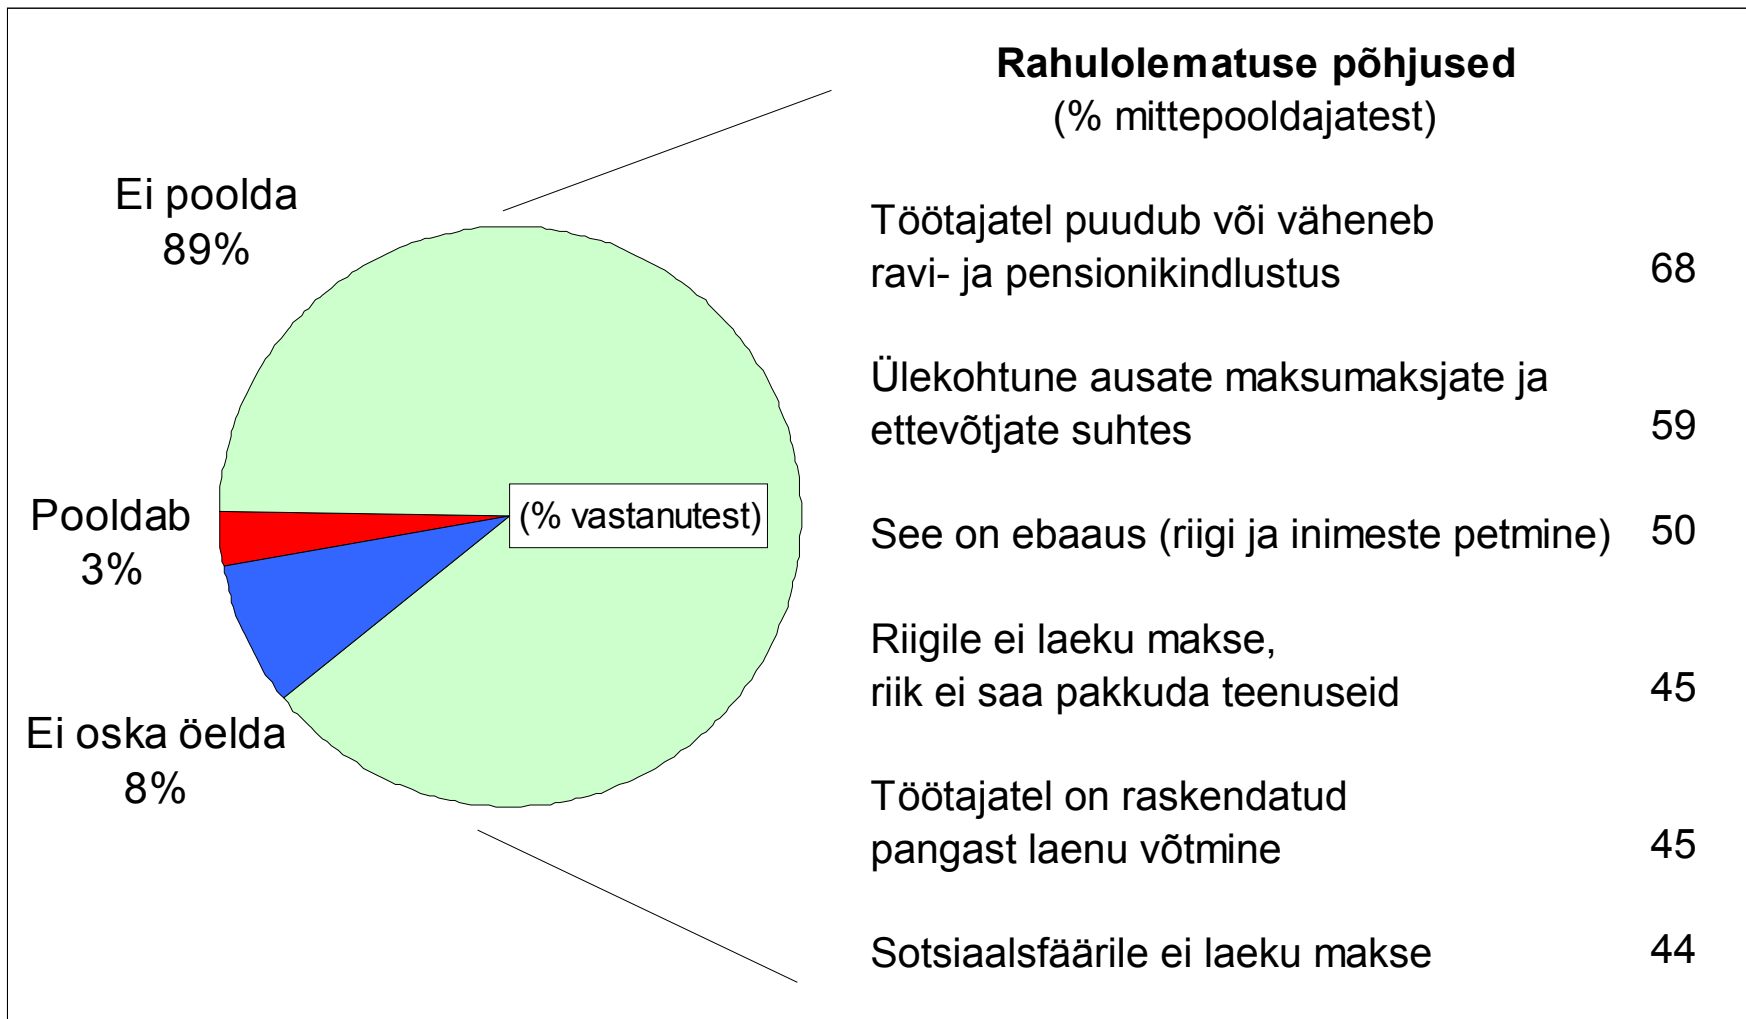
Ei poolda
89%

Pooldab
3%

Ei oska öelda
8%

(% vastanutest)

**Rahulolematuse põhjused**
(% mittepooldajatest)

| | |
|---|---|
| Töötajatel puudub või väheneb ravi- ja pensionikindlustus | 68 |
| Ülekohtune ausate maksumaksjate ja ettevõtjate suhtes | 59 |
| See on ebaaus (riigi ja inimeste petmine) | 50 |
| Riigile ei laeku makse, riik ei saa pakkuda teenuseid | 45 |
| Töötajatel on raskendatud pangast laenu võtmine | 45 |
| Sotsiaalsfäärile ei laeku makse | 44 |